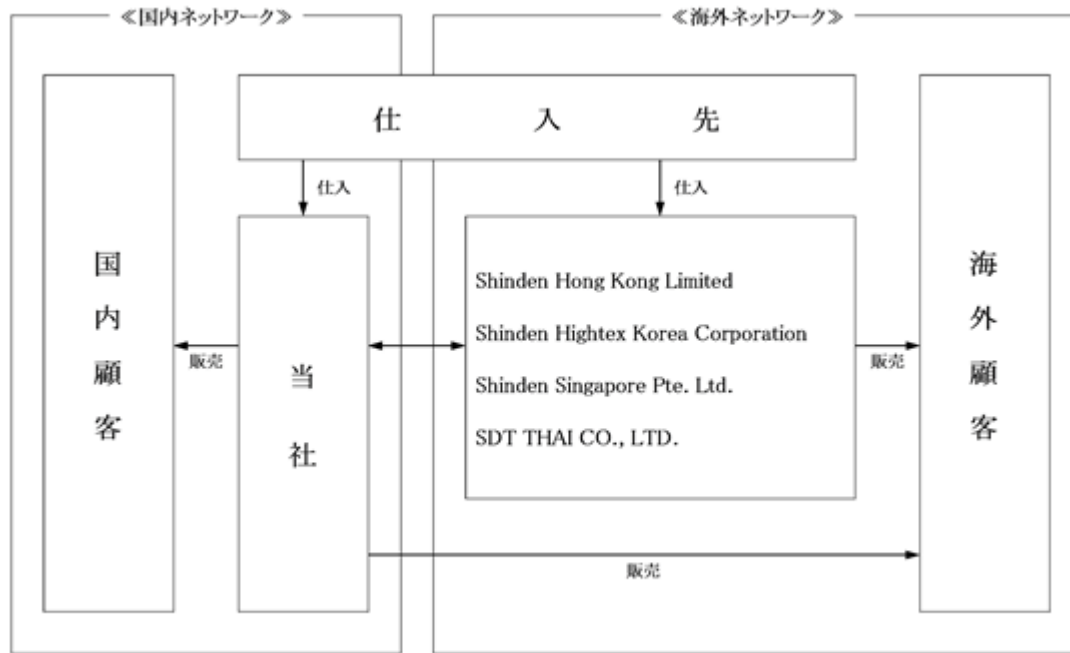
≪国内ネットワーク≫

≪海外ネットワーク≫

仕　入　先

仕入

仕入

国内顧客

販売

当社

Shinden Hong Kong Limited

Shinden Hightex Korea Corporation

Shinden Singapore Pte. Ltd.

SDT THAI CO., LTD.

販売

海外顧客

販売